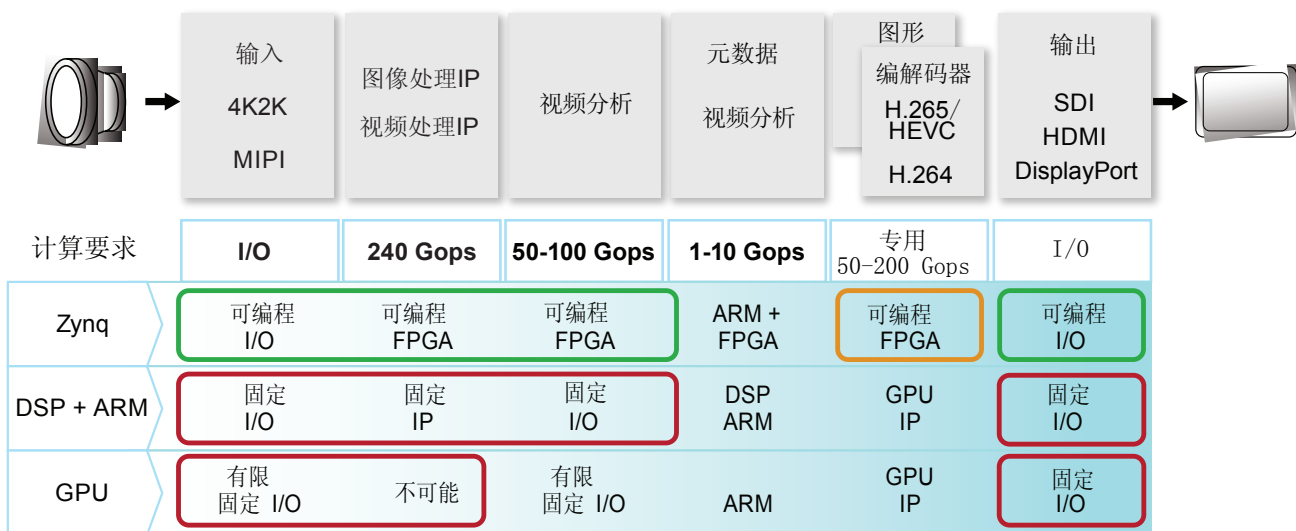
| 输入 4K2K MIPI | 图像处理IP 视频处理IP | 视频分析 | 元数据 视频分析 | 图形 编解码器 H.265/HEVC H.264 | 输出 SDI HDMI DisplayPort |
|---|---|---|---|---|---|

| 计算要求 | I/O | 240 Gops | 50-100 Gops | 1-10 Gops | 专用 50-200 Gops | I/O |
|---|---|---|---|---|---|---|
| Zynq | 可编程 I/O | 可编程 FPGA | 可编程 FPGA | ARM + FPGA | 可编程 FPGA | 可编程 I/O |
| DSP + ARM | 固定 I/O | 固定 IP | 固定 I/O | DSP ARM | GPU IP | 固定 I/O |
| GPU | 有限 固定 I/O | 不可能 | 有限 固定 I/O | ARM | GPU IP | 固定 I/O |